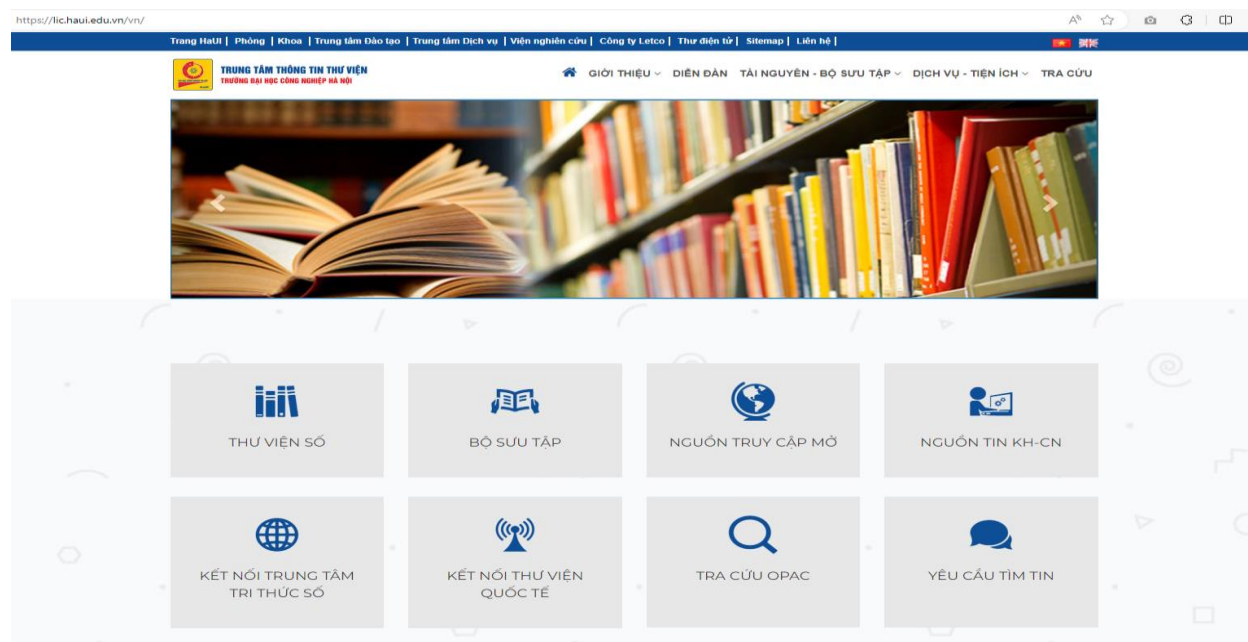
https://lic.haui.edu.vn/vn/

Trang HaUI | Phòng | Khoa | Trung tâm Đào tạo | Trung tâm Dịch vụ | Viện nghiên cứu | Công ty Letco | Thư điện tử | Sitemap | Liên hệ |

TRUNG TÂM THÔNG TIN THƯ VIỆN
TRƯỜNG ĐẠI HỌC CÔNG NGHIỆP HÀ NỘI

GIỚI THIỆU DIỄN ĐÀN TÀI NGUYÊN - BỘ SƯU TẬP DỊCH VỤ - TIỆN ÍCH TRA CỨU

THƯ VIỆN SỐ

BỘ SƯU TẬP

NGUỒN TRUY CẬP MỞ

NGUỒN TIN KH-CN

KẾT NỐI TRUNG TÂM TRI THỨC SỐ

KẾT NỐI THƯ VIỆN QUỐC TẾ

TRA CỨU OPAC

YÊU CẦU TÌM TIN